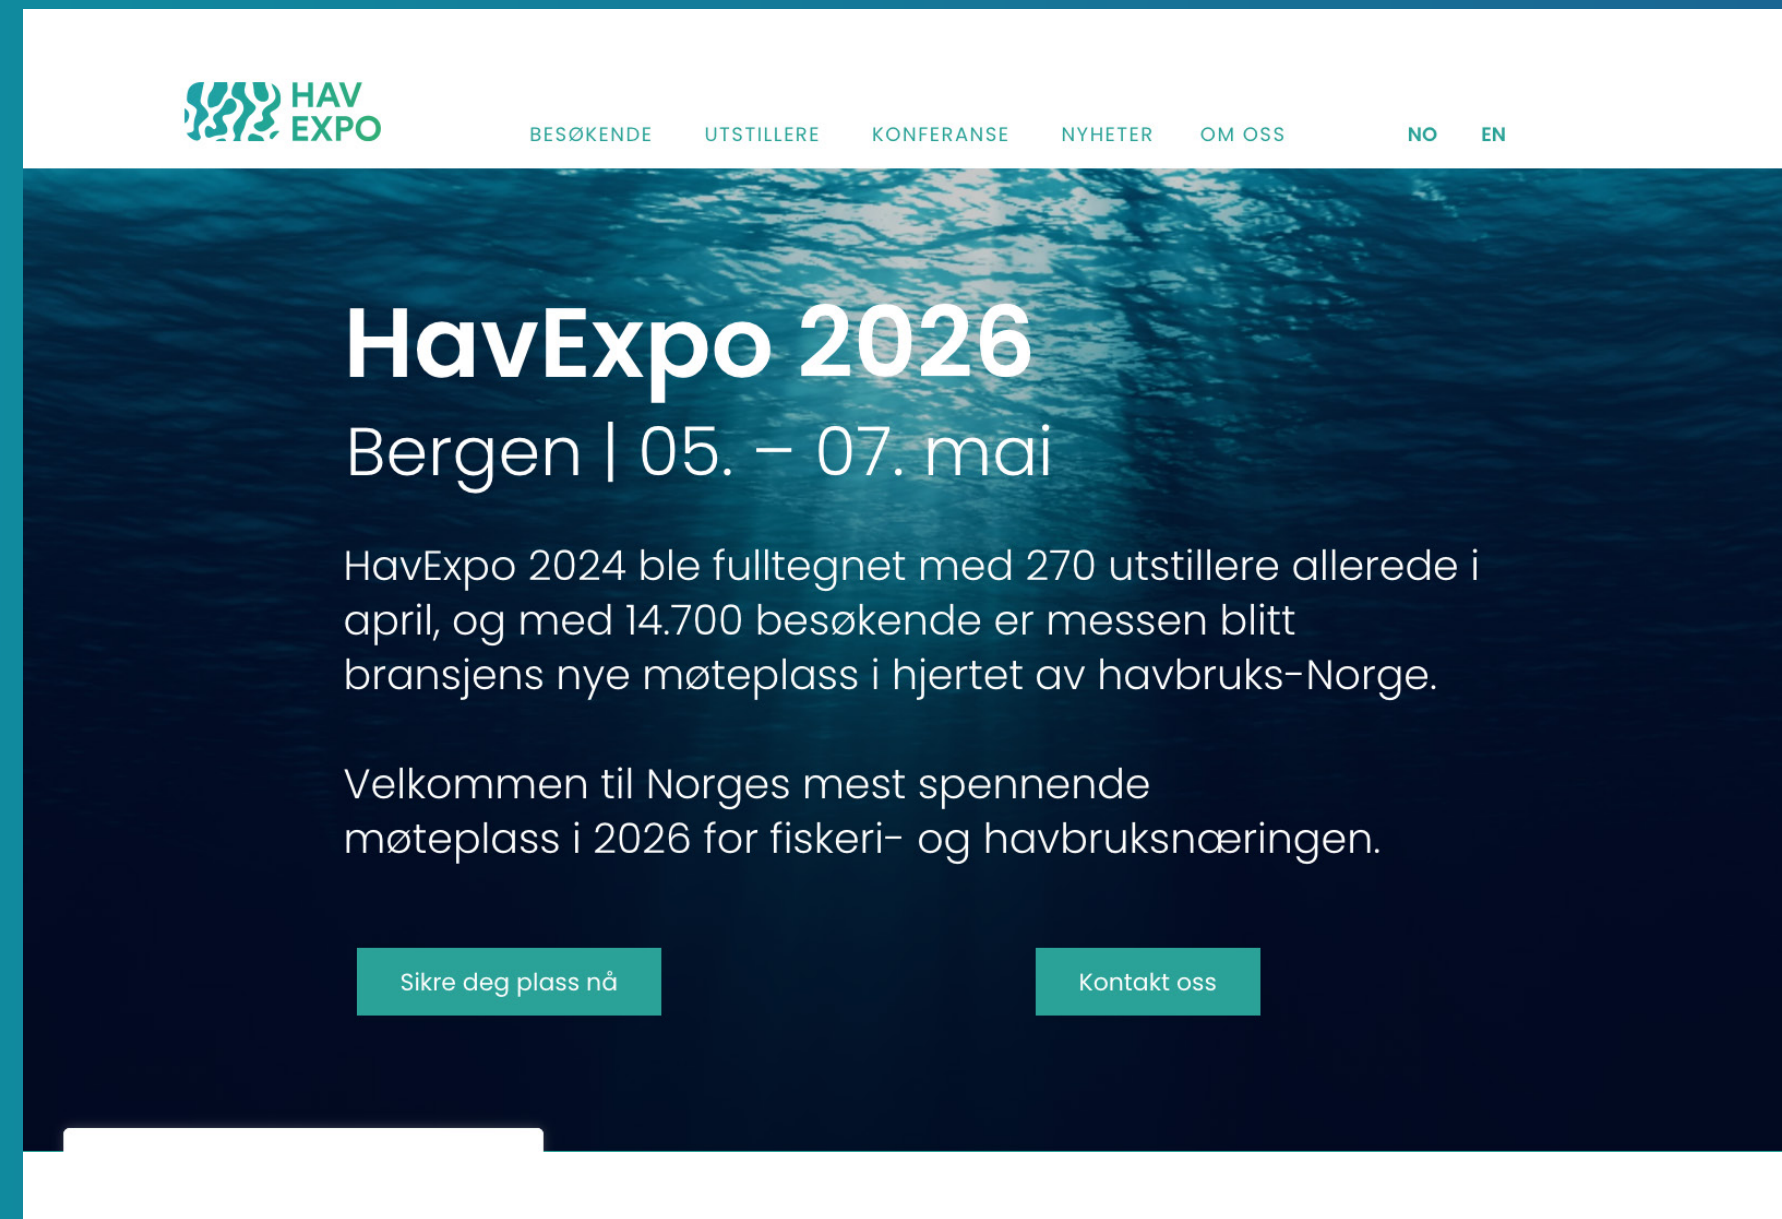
HAV EXPO

BESØKENDE UTSTILLERE KONFERANSE NYHETER OM OSS NO EN

HavExpo 2026

Bergen | 05. – 07. mai

HavExpo 2024 ble fulltegnet med 270 utstillere allerede i april, og med 14.700 besøkende er messen blitt bransjens nye møteplass i hjertet av havbruks-Norge.

Velkommen til Norges mest spennende møteplass i 2026 for fiskeri- og havbruksnæringen.

Sikre deg plass nå

Kontakt oss